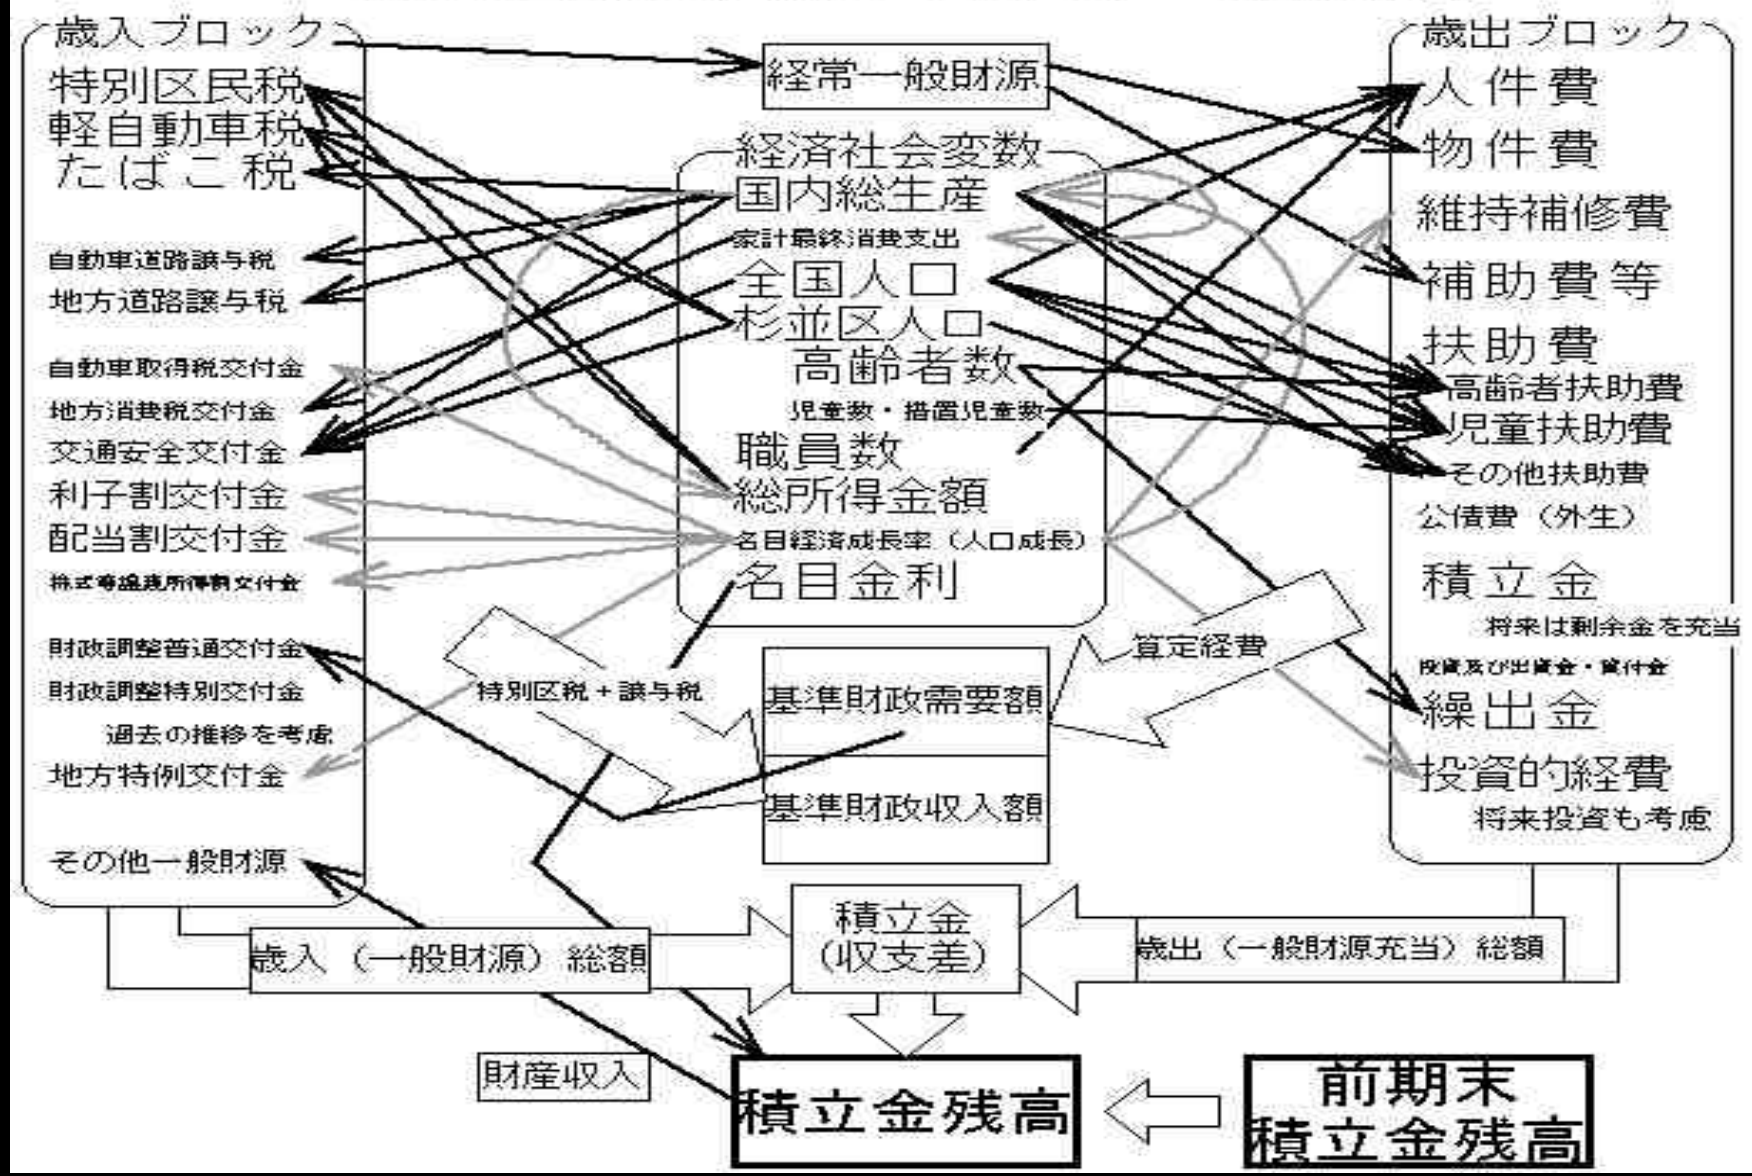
歳入ブロック
特別区民税
軽自動車税
たばこ税
自動車道路譲与税
地方道路譲与税
自動車取得税交付金
地方消費税交付金
交通安全交付金
利子割交付金
配当割交付金
株式等譲渡所得割交付金
財政調整普通交付金
財政調整特別交付金
過去の推移を考慮
地方特例交付金
その他一般財源

経常一般財源

経済社会変数
国内総生産
家計最終消費支出
全国人口
杉並区人口
高齢者数
児童数・措置児童数
職員数
総所得金額
名目経済成長率（人口成長）
名目金利

算定経費
特別区税＋譲与税
基準財政需要額
基準財政収入額

歳出ブロック
人件費
物件費
維持補修費
補助費等
扶助費
高齢者扶助費
児童扶助費
その他扶助費
公債費（外生）
積立金
将来は剰余金を充当
投資及び出資金・貸付金
繰出金
投資的経費
将来投資も考慮

歳入（一般財源）総額
積立金
（収支差）
歳出（一般財源充当）総額
財産収入
積立金残高
前期末
積立金残高